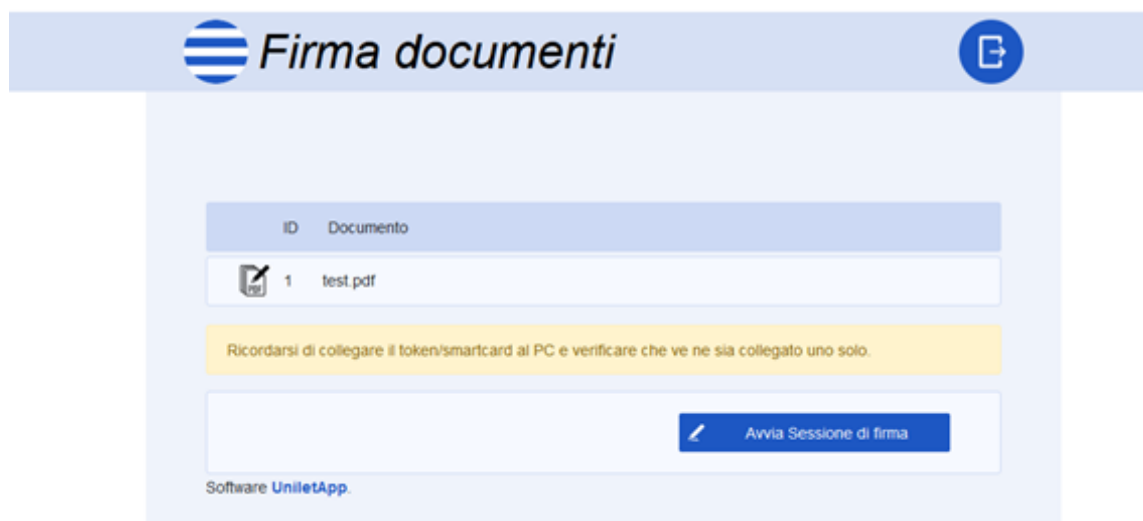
Firma documenti

| | ID | Documento |
|---|---|---|
| | 1 | test.pdf |

Ricordarsi di collegare il token/smartcard al PC e verificare che ve ne sia collegato uno solo.

Avvia Sessione di firma

Software UniletApp.